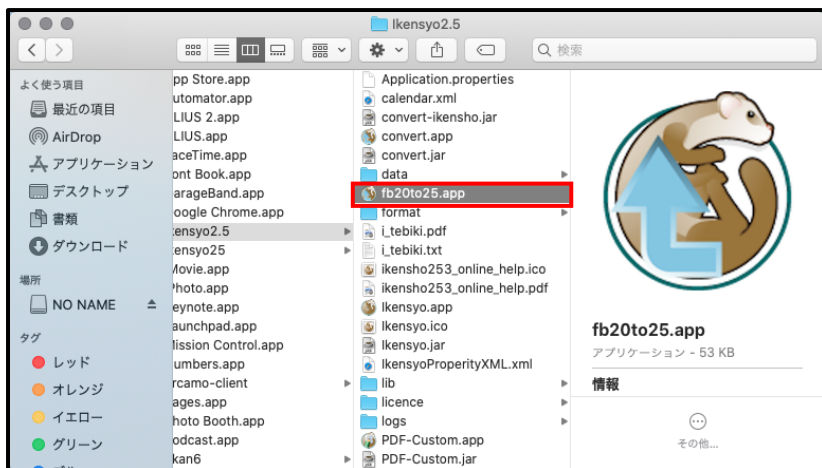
Ikensyo2.5

検索

よく使う項目
最近の項目
AirDrop
アプリケーション
デスクトップ
書類
ダウンロード
場所
NO NAME
タグ
レッド
オレンジ
イエロー
グリーン

pp Store.app
utomator.app
LIUS 2.app
LIUS.app
aceTime.app
ont Book.app
arageBand.app
oogle Chrome.app
kensyo2.5
kensyo25
Movie.app
Photo.app
eynote.app
aunchpad.app
lission Control.app
umbers.app
rcamo-client
ages.app
hoto Booth.app
odcast.app
kan6

Application.properties
calendar.xml
convert-ikensho.jar
convert.app
convert.jar
data
fb20to25.app
format
i_tebiki.pdf
i_tebiki.txt
ikensho253_online_help.ico
ikensho253_online_help.pdf
Ikensyo.app
Ikensyo.ico
Ikensyo.jar
IkensyoProperityXML.xml
lib
licence
logs
PDF-Custom.app
PDF-Custom.jar

fb20to25.app
アプリケーション - 53 KB
情報
その他...